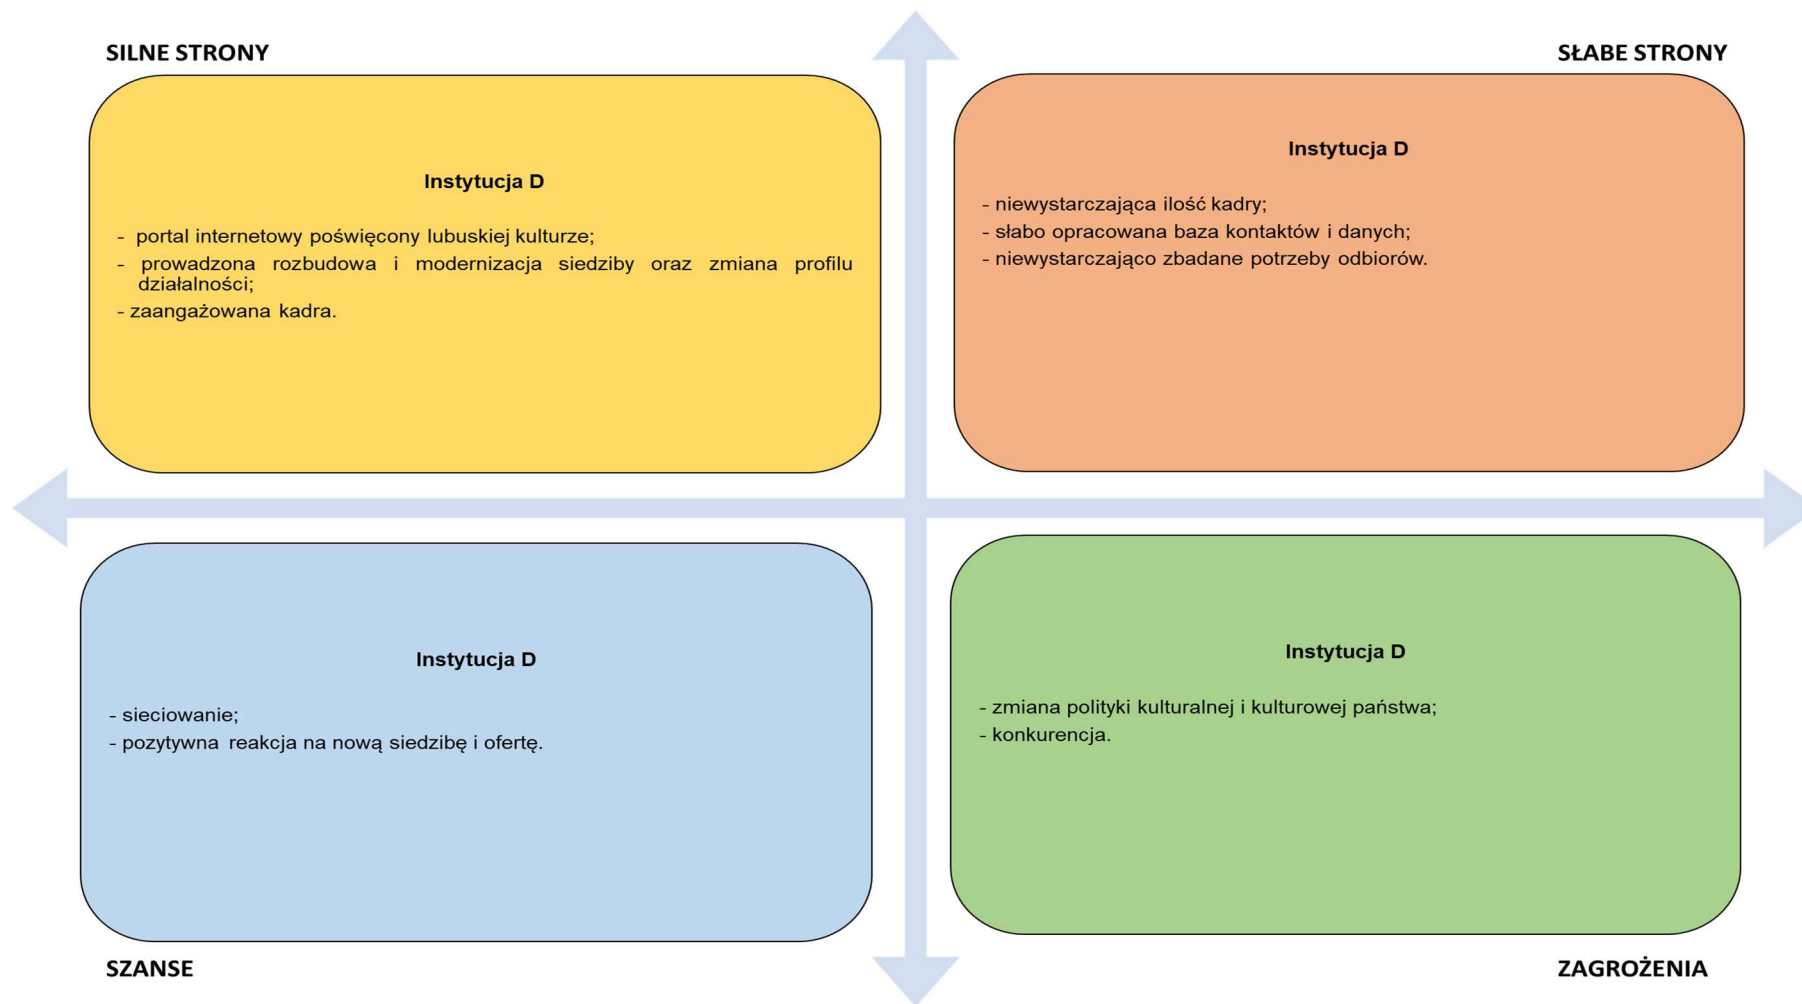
SILNE STRONY

SŁABE STRONY

Instytucja D

- portal internetowy poświęcony lubuskiej kulturze;
- prowadzona rozbudowa i modernizacja siedziby oraz zmiana profilu działalności;
- zaangażowana kadra.

Instytucja D

- niewystarczająca ilość kadry;
- słabo opracowana baza kontaktów i danych;
- niewystarczająco zbadane potrzeby odbiorów.

Instytucja D

- sieciowanie;
- pozytywna reakcja na nową siedzibę i ofertę.

Instytucja D

- zmiana polityki kulturalnej i kulturowej państwa;
- konkurencja.

SZANSE

ZAGROŻENIA